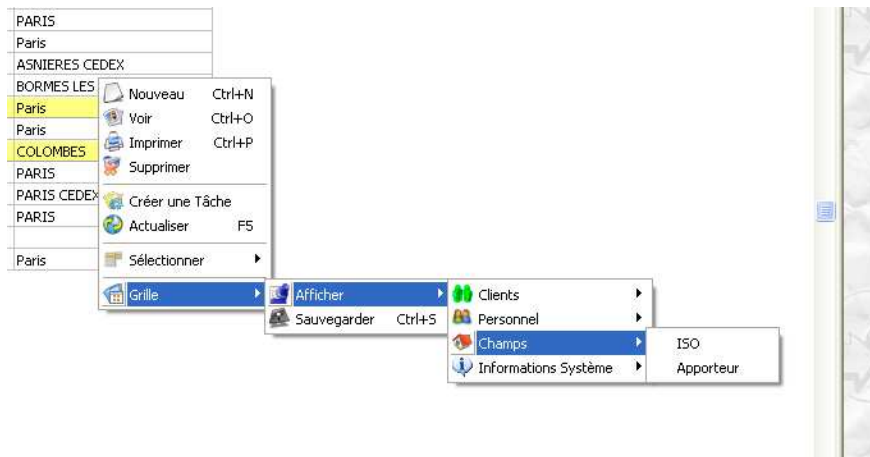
PARIS
Paris
ASNIERES CEDEX
BORMES LES
Paris
Paris
COLOMBES
PARIS
PARIS CEDEX
PARIS

Paris

Nouveau Ctrl+N
Voir Ctrl+O
Imprimer Ctrl+P
Supprimer
Créer une Tâche
Actualiser F5
Sélectionner
Grille

Afficher
Sauvegarder Ctrl+S

Clients
Personnel
Champs
Informations Système

ISO
Apporteur